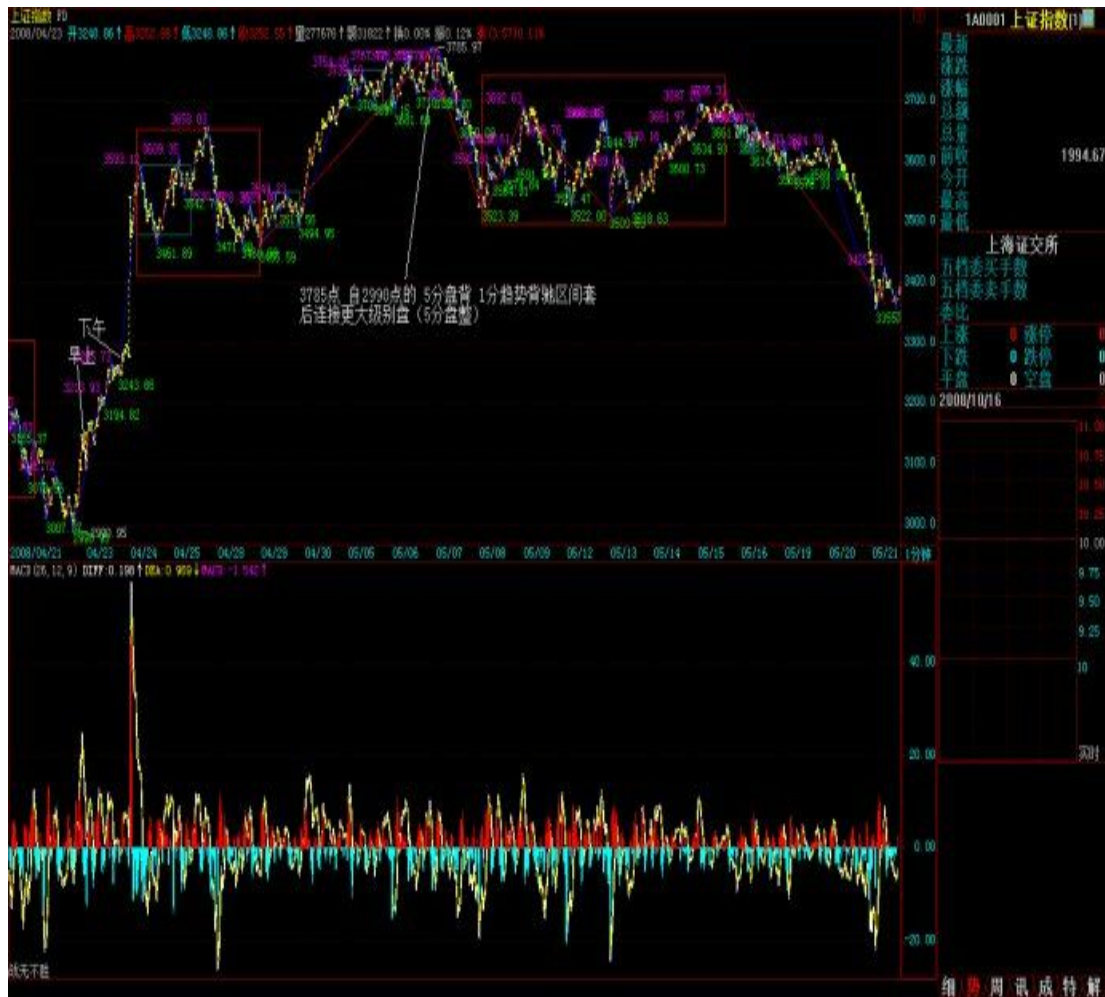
上证指数 FD
2008/04/23 开3240.86 高3252.55 低3240.86 收3252.55 量277676 额31822 涨0.00% 振0.12% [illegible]

1A0001 上证指数

3785.97
3658.03
3593.12
3609.35
3451.89
3494.95
3523.39
3522.00
3500
3518.63
3634.53
3500.73
3661
3355
3243.66
3194.82
3007
2990.95

3785点 自2990点的 5分盘背 1分趋势背驰区间套
后连接更大级别盘（5分盘整）

下午
早上

3700.0
3600.0
3500.0
3400.0
3300.0
3200.0
3100.0
3000.0

最新
涨跌
涨幅
总额
总量
前收
今开
最高
最低
1994.67

上海证交所
五档委买手数
五档委卖手数
委比
上涨 0 涨停 0
下跌 0 跌停 0
平盘 0 交盘 0

2000/10/16
11.00
10.75
10.50
10.25
10.00
9.75
9.50
9.25
10
实时

2008/04/21 04/23 04/24 04/25 04/28 04/29 04/30 05/05 05/06 05/07 05/08 05/09 05/12 05/13 05/14 05/15 05/16 05/19 05/20 05/21 1分钟

MACD (26,12,9) DIFF:0.198 DEA:0.959 MACD:-1.542

40.00
20.00
0.00
-20.00

战无不胜

细 势 周 讯 成 特 解